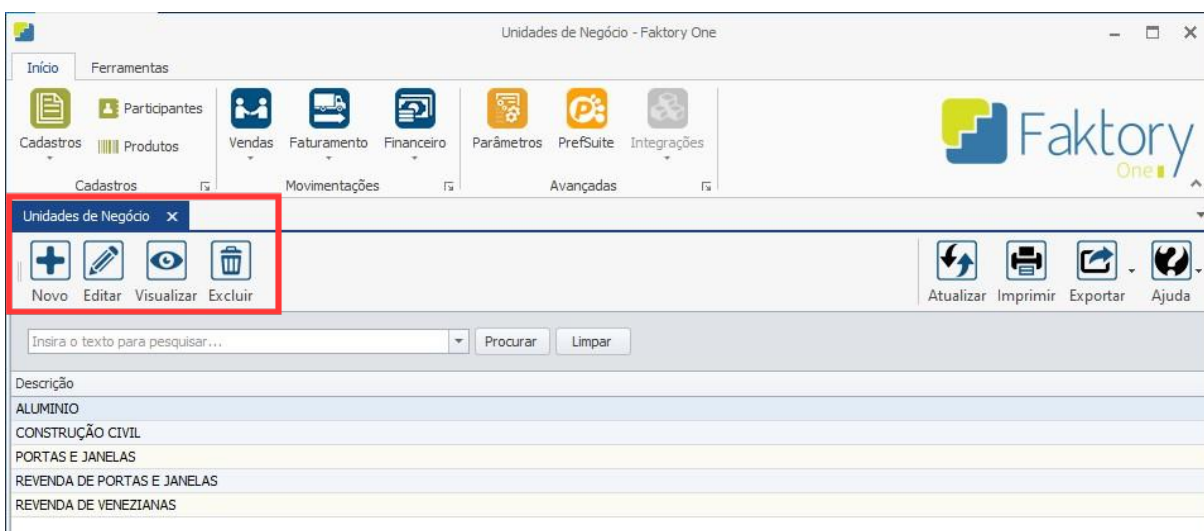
Unidades de Negócio - Faktory One

Início Ferramentas

Cadastros Participantes Produtos
Cadastros

Vendas Faturamento Financeiro
Movimentações

Parâmetros PrefSuite Integrações
Avançadas

Faktory One

Unidades de Negócio ×

Novo Editar Visualizar Excluir

Atualizar Imprimir Exportar Ajuda

Insira o texto para pesquisar... Procurar Limpar

| Descrição |
|---|
| ALUMINIO |
| CONSTRUÇÃO CIVIL |
| PORTAS E JANELAS |
| REVENDA DE PORTAS E JANELAS |
| REVENDA DE VENEZIANAS |